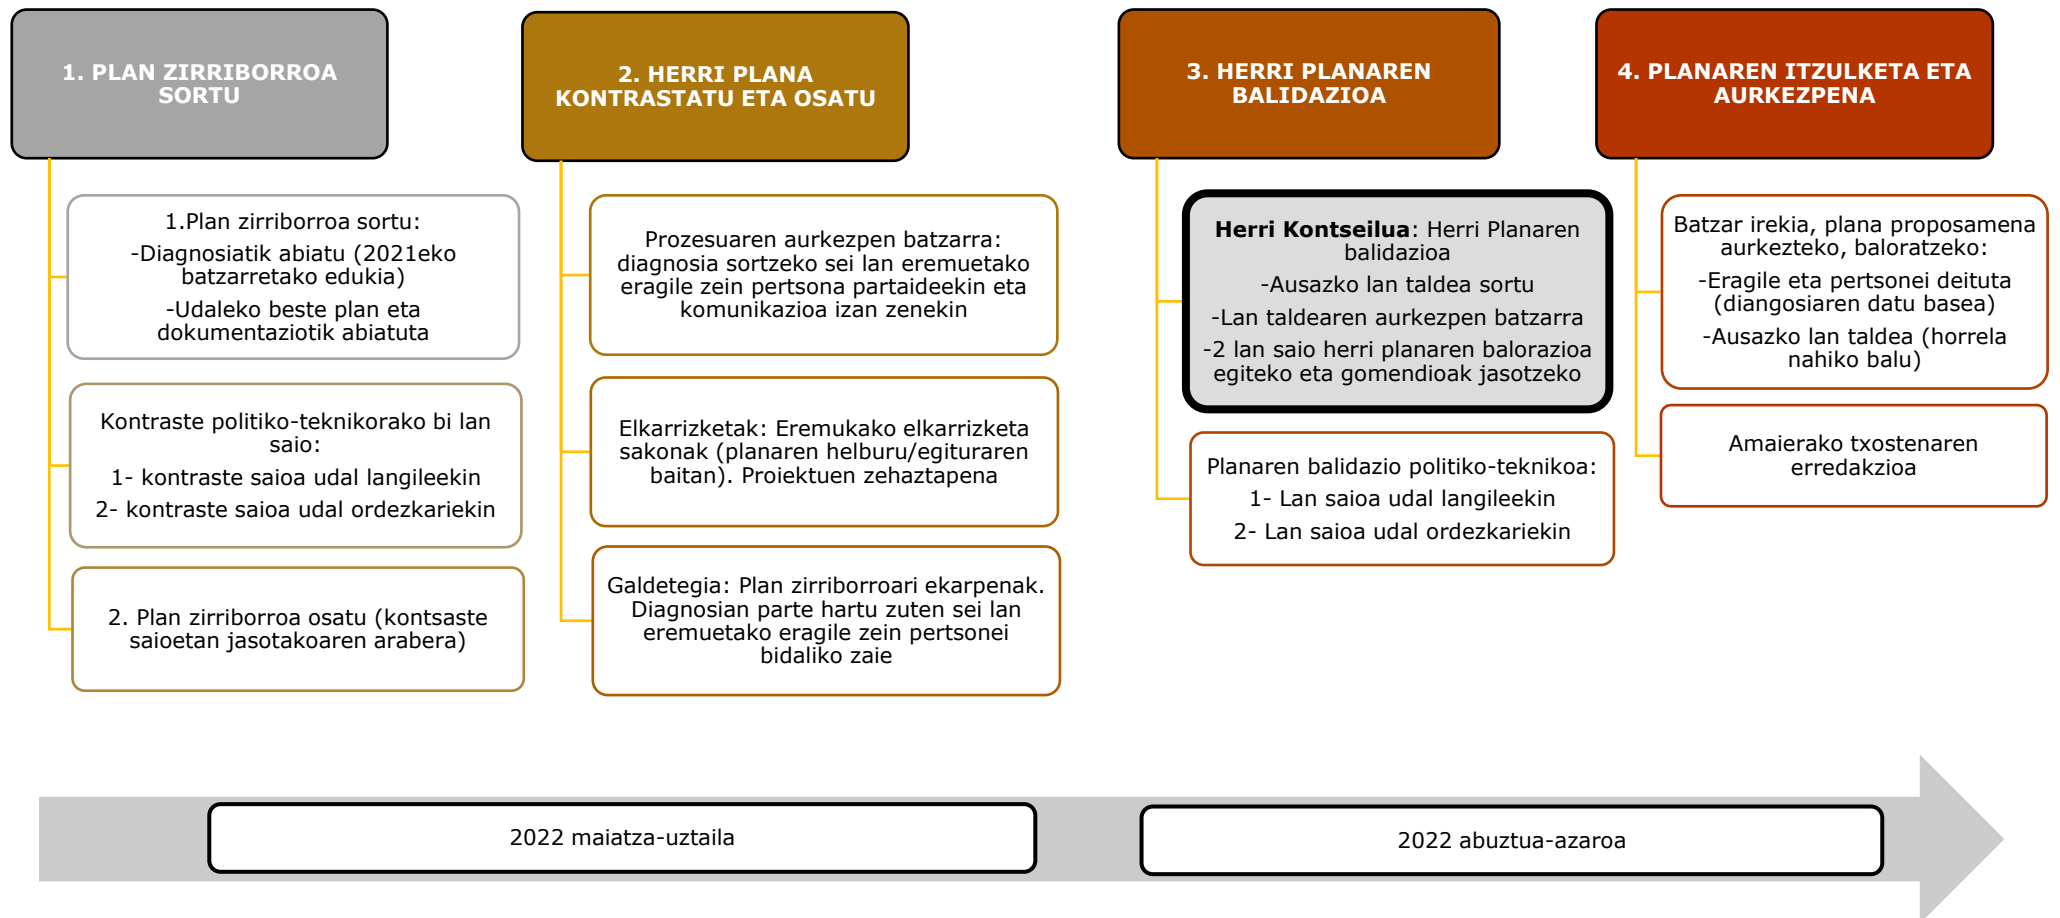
1. PLAN ZIRRIBORROA SORTU

1.Plan zirriborroa sortu:

-Diagnosiatik abiatu (2021eko batzarretako edukia)

-Udaleko beste plan eta dokumentaziotik abiatuta

Kontraste politiko-teknikorako bi lan saio:

1- kontraste saioa udal langileekin

2- kontraste saioa udal ordezkariekin

2. Plan zirriborroa osatu (kontsaste saioetan jasotakoaren arabera)

2. HERRI PLANA KONTRASTATU ETA OSATU

Prozesuaren aurkezpen batzarra: diagnosia sortzeko sei lan eremuetako eragile zein pertsona partaideekin eta komunikazioa izan zenekin

Elkarrizketak: Eremukako elkarrizketa sakonak (planaren helburu/egituraren baitan). Proiektuen zehaztapena

Galdetegia: Plan zirriborroari ekarpenak. Diagnosian parte hartu zuten sei lan eremuetako eragile zein pertsonei bidaliko zaie

3. HERRI PLANAREN BALIDAZIOA

**Herri Kontseilua**: Herri Planaren balidazioa

-Ausazko lan taldea sortu

-Lan taldearen aurkezpen batzarra

-2 lan saio herri planaren balorazioa egiteko eta gomendioak jasotzeko

Planaren balidazio politiko-teknikoa:

1- Lan saioa udal langileekin

2- Lan saioa udal ordezkariekin

4. PLANAREN ITZULKETA ETA AURKEZPENA

Batzar irekia, plana proposamena aurkezteko, baloratzeko:

-Eragile eta pertsonei deituta (diangosiaren datu basea)

-Ausazko lan taldea (horrela nahiko balu)

Amaierako txostenaren erredakzioa

2022 maiatza-uztaila

2022 abuztua-azaroa